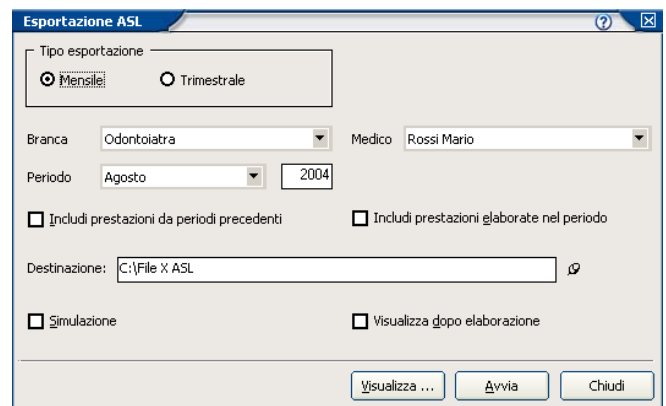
Esportazione ASL

Tipo esportazione

Mensile

Trimestrale

Branca Odontoiatra

Medico Rossi Mario

Periodo Agosto

2004

Includi prestazioni da periodi precedenti

Includi prestazioni elaborate nel periodo

Destinazione: C:\File X ASL

Simulazione

Visualizza dopo elaborazione

Visualizza ...

Avvia

Chiudi